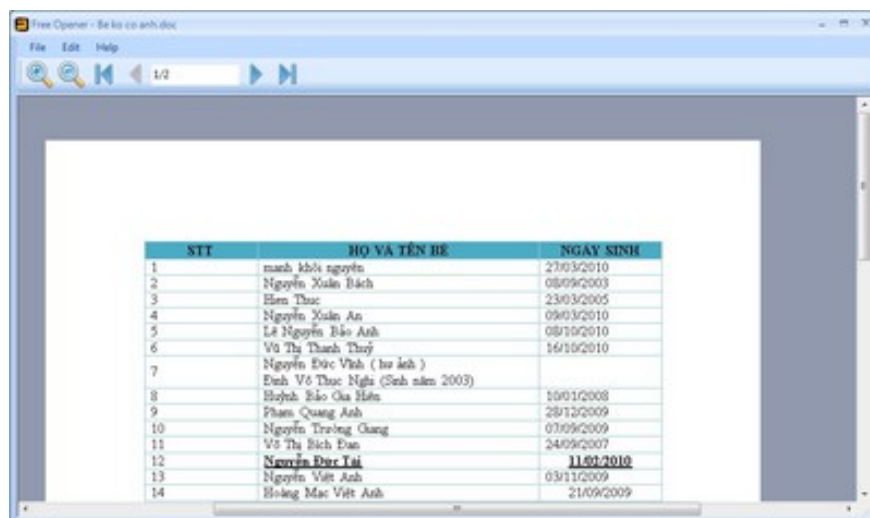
Free Opener - Be ko co anh.doc

File Edit Help

1/2

| STT | HO VA TÊN BE | NGAY SINH |
|---|---|---|
| 1 | manh khôi nguyên | 27/03/2010 |
| 2 | Nguyễn Xuân Bách | 08/09/2003 |
| 3 | Hien Thuc | 23/03/2005 |
| 4 | Nguyễn Xuân An | 09/03/2010 |
| 5 | Lê Nguyễn Bảo Anh | 08/10/2010 |
| 6 | Vũ Thị Thanh Thuỷ | 16/10/2010 |
| 7 | Nguyễn Đức Vinh ( hư ảnh ) Đinh Võ Thục Nghi (Sinh năm 2003) | |
| 8 | Huỳnh Bảo Gia Hiên | 10/01/2008 |
| 9 | Pham Quang Anh | 28/12/2009 |
| 10 | Nguyễn Trường Giang | 07/09/2009 |
| 11 | Võ Thị Bích Đan | 24/09/2007 |
| 12 | Nguyễn Đức Tài | 11/02/2010 |
| 13 | Nguyễn Việt Anh | 03/11/2009 |
| 14 | Hoàng Mạc Việt Anh | 21/09/2009 |